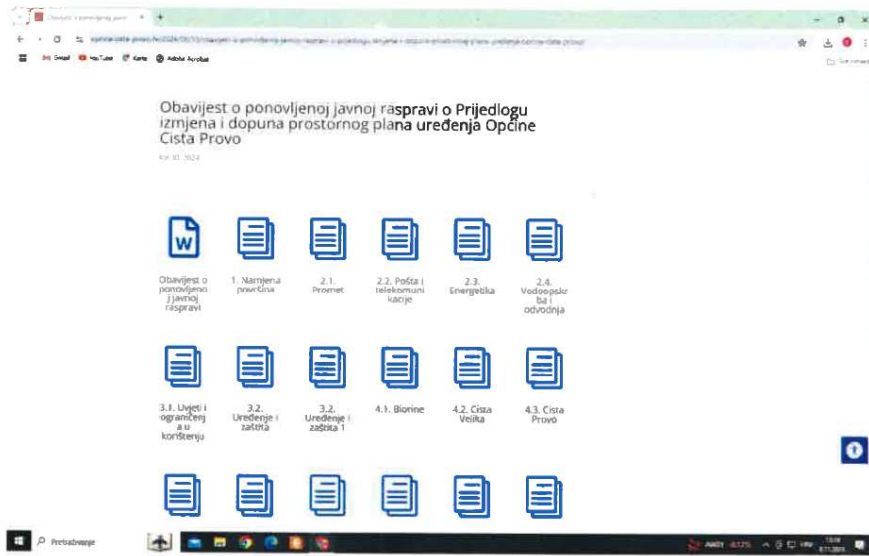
Obavijest o ponovljenoj javnoj raspravi o Prijedlogu izmjena i dopuna prostornog plana uređenja Općine Cista Provo

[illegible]

Obavijest o ponovljenoj javnoj raspravi

1. Namjena površina

2.1. Promet

2.2. Pošta i telekomunikacije

2.3. Energetika

2.4. Vodoopskrba i odvodnja

3.1. Uvjeti i ograničenja u korištenju

3.2. Uređenje i zaštita

3.2. Uređenje i zaštita 1

4.1. Biorine

4.2. Cista Velika

4.3. Cista Provo

Gmail YouTube Karte Adobe Acrobat

Pretraživanje